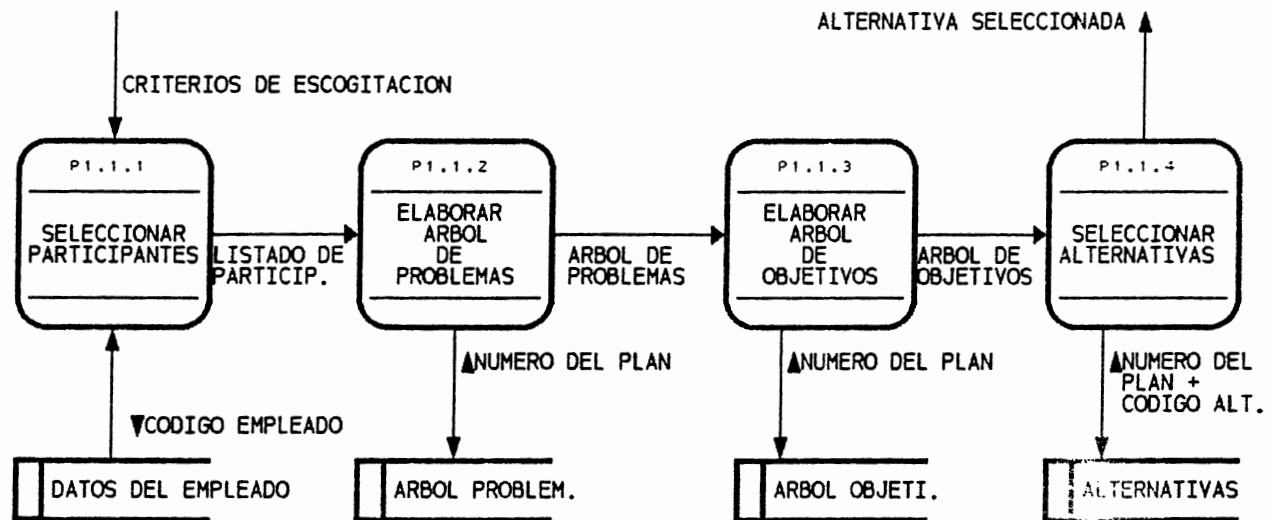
ALTERNATIVA SELECCIONADA

CRITERIOS DE ESCOGITACION

P1.1.1

SELECCIONAR PARTICIPANTES

LISTADO DE PARTICIP.

P1.1.2

ELABORAR ARBOL DE PROBLEMAS

ARBOL DE PROBLEMAS

P1.1.3

ELABORAR ARBOL DE OBJETIVOS

ARBOL DE OBJETIVOS

P1.1.4

SELECCIONAR ALTERNATIVAS

NUMERO DEL PLAN

NUMERO DEL PLAN

NUMERO DEL PLAN + CODIGO ALT.

CODIGO EMPLEADO

DATOS DEL EMPLEADO

ARBOL PROBLEM.

ARBOL OBJETI.

ALTERNATIVAS